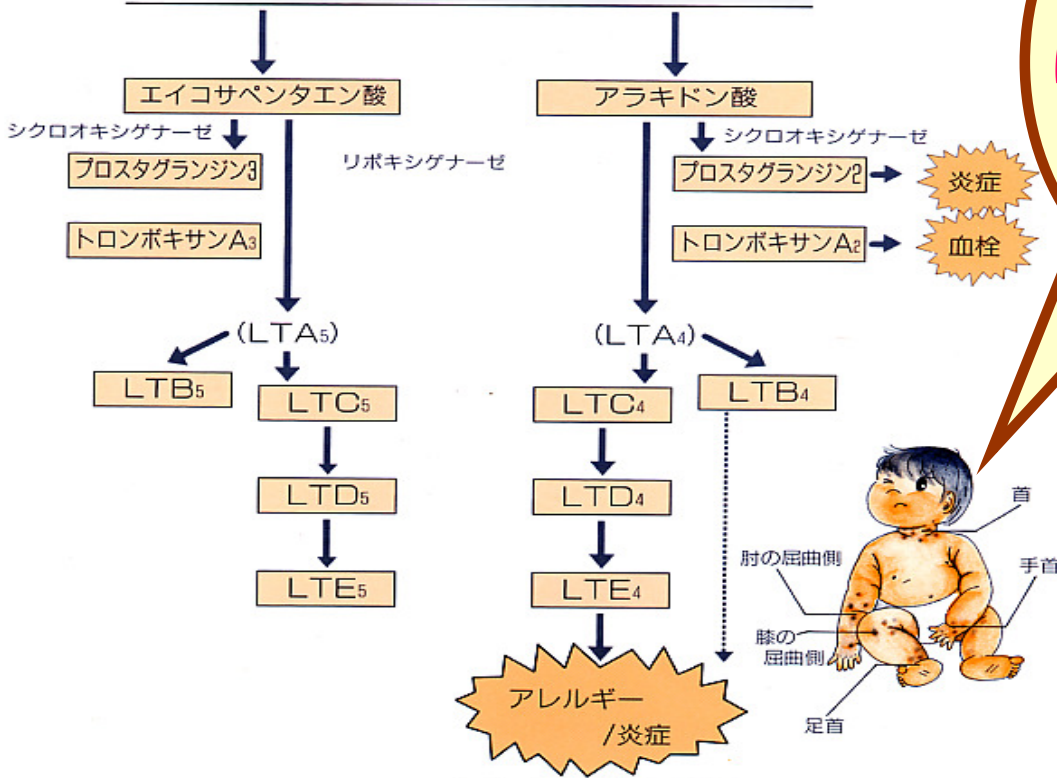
エイコサペンタエン酸

アラキドン酸

シクロオキシゲナーゼ

プロスタグランジン$_3$

トロンボキサン$A_3$

リポキシゲナーゼ

シクロオキシゲナーゼ

プロスタグランジン$_2$

炎症

トロンボキサン$A_2$

血栓

$(LTA_5)$

$LTB_5$

$LTC_5$

$LTD_5$

$LTE_5$

$(LTA_4)$

$LTC_4$

$LTB_4$

$LTD_4$

$LTE_4$

アレルギー /炎症

首

肘の屈曲側

手首

膝の屈曲側

足首